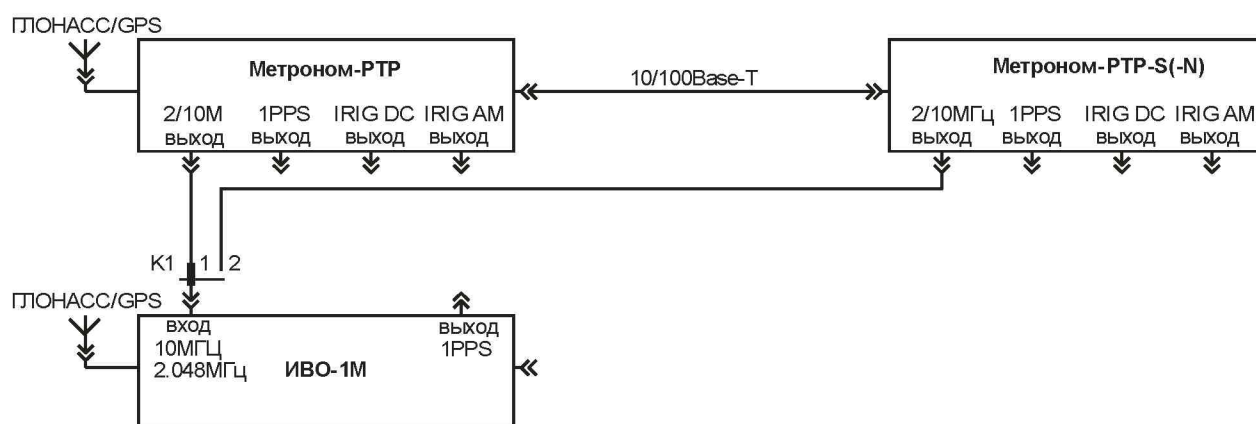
ГЛОНАСС/GPS

Метроном-PTP

2/10M выход

1PPS выход

IRIG DC выход

IRIG AM выход

10/100Base-T

Метроном-PTP-S(-N)

2/10МГц выход

1PPS выход

IRIG DC выход

IRIG AM выход

K1 1 2

ГЛОНАСС/GPS

вход 10МГЦ 2.048МГц

ИВО-1М

выход 1PPS